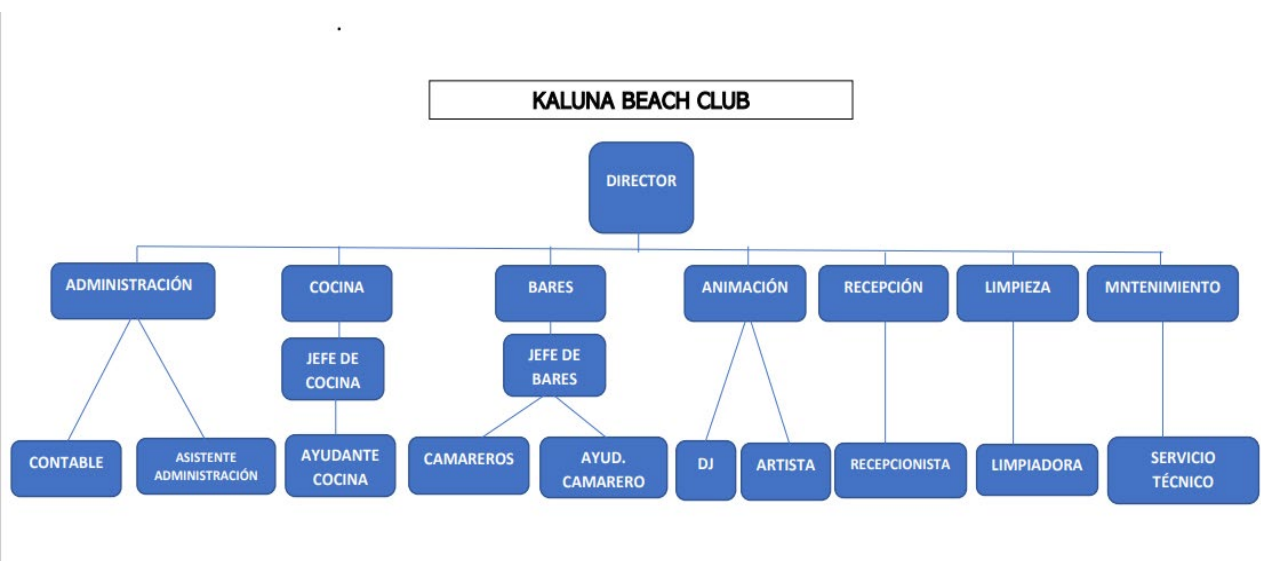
KALUNA BEACH CLUB

DIRECTOR

ADMINISTRACIÓN

COCINA

BARES

ANIMACIÓN

RECEPCIÓN

LIMPIEZA

MNTENIMIENTO

JEFE DE COCINA

JEFE DE BARES

CONTABLE

ASISTENTE ADMINISTRACIÓN

AYUDANTE COCINA

CAMAREROS

AYUD. CAMARERO

DJ

ARTISTA

RECEPCIONISTA

LIMPIADORA

SERVICIO TÉCNICO